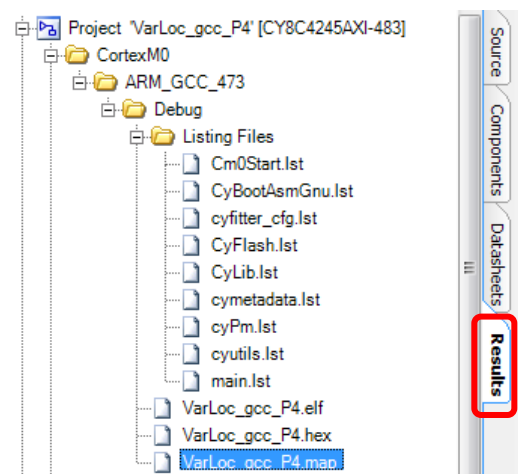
Project 'VarLoc_gcc_P4' [CY8C4245AXI-483]
CortexM0
ARM_GCC_473
Debug
Listing Files
Cm0Start.lst
CyBootAsmGnu.lst
cyfitter_cfg.lst
CyFlash.lst
CyLib.lst
cymetadata.lst
cyPm.lst
cyutils.lst
main.lst
VarLoc_gcc_P4.elf
VarLoc_gcc_P4.hex
VarLoc_gcc_P4.map

Source
Components
Datasheets
Results